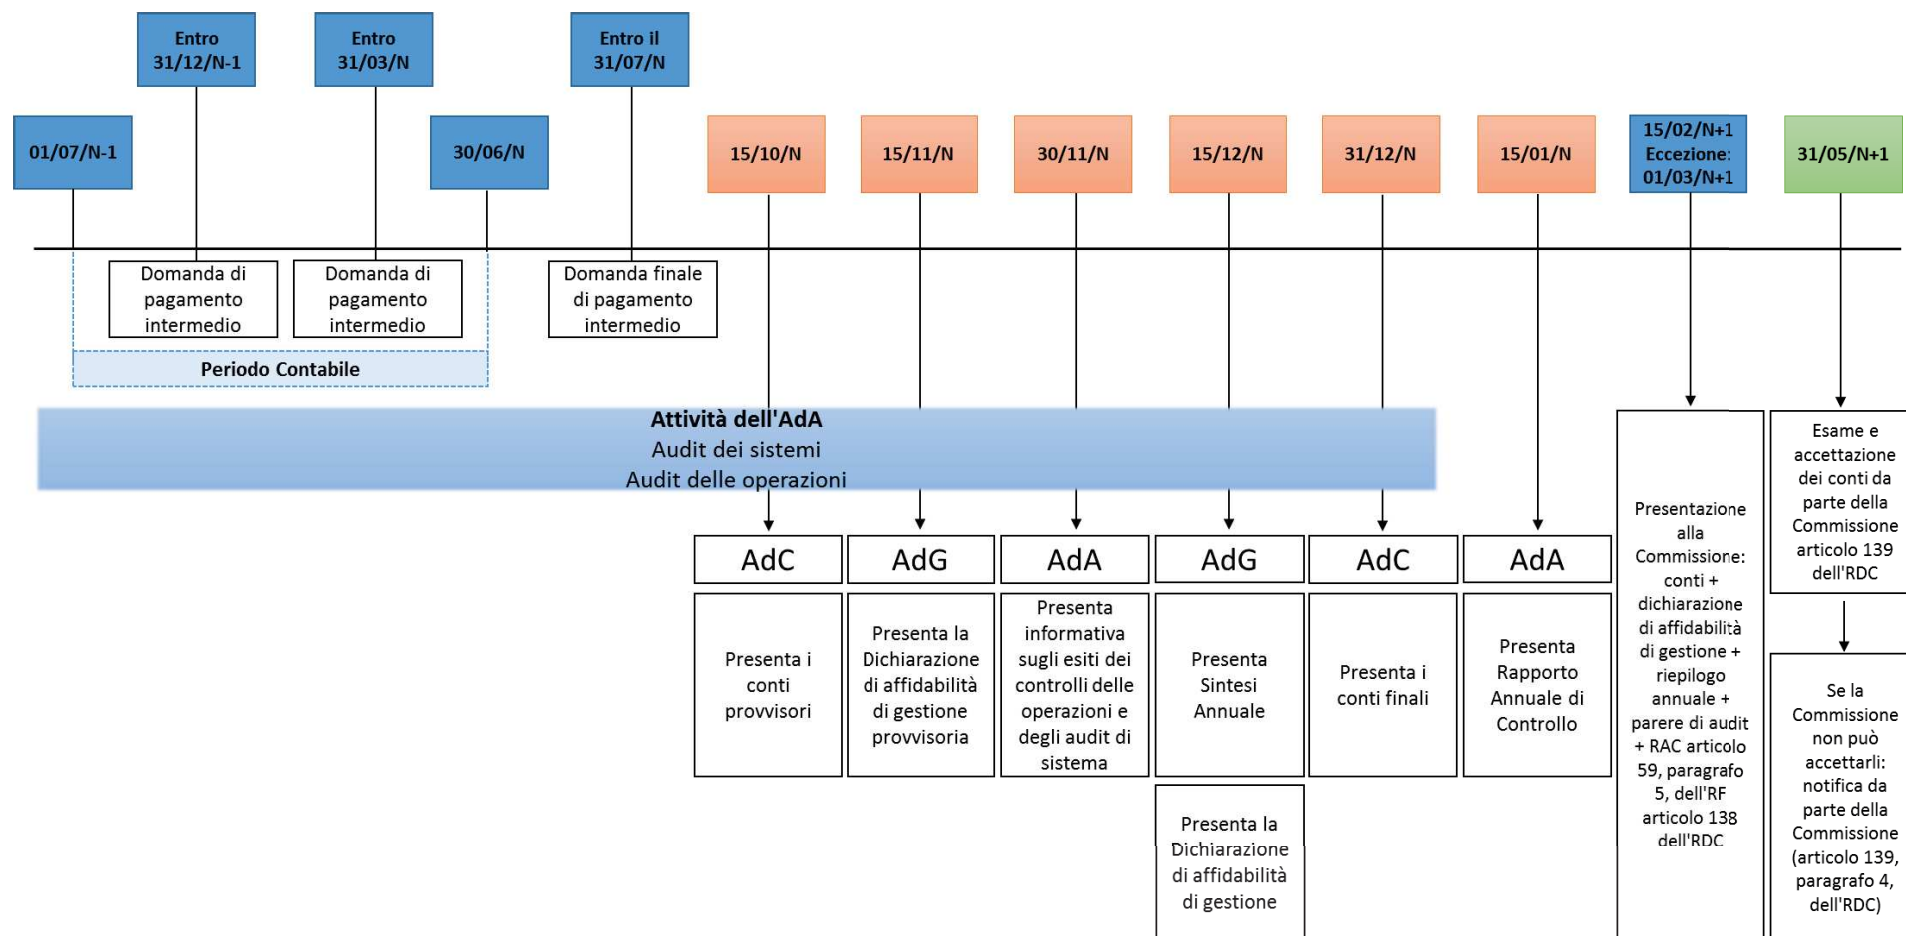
Entro 31/12/N-1

Entro 31/03/N

Entro il 31/07/N

01/07/N-1

30/06/N

15/10/N

15/11/N

30/11/N

15/12/N

31/12/N

15/01/N

15/02/N+1 Eccezione: 01/03/N+1

31/05/N+1

Domanda di pagamento intermedio

Domanda di pagamento intermedio

Domanda finale di pagamento intermedio

Periodo Contabile

Attività dell'AdA
Audit dei sistemi
Audit delle operazioni

AdC

Presenta i conti provvisori

AdG

Presenta la Dichiarazione di affidabilità di gestione provvisoria

AdA

Presenta informativa sugli esiti dei controlli delle operazioni e degli audit di sistema

AdG

Presenta Sintesi Annuale

Presenta la Dichiarazione di affidabilità di gestione

AdC

Presenta i conti finali

AdA

Presenta Rapporto Annuale di Controllo

Presentazione alla Commissione: conti + dichiarazione di affidabilità di gestione + riepilogo annuale + parere di audit + RAC articolo 59, paragrafo 5, dell'RF articolo 138 dell'RDC

Esame e accettazione dei conti da parte della Commissione articolo 139 dell'RDC

Se la Commissione non può accettarli: notifica da parte della Commissione (articolo 139, paragrafo 4, dell'RDC)